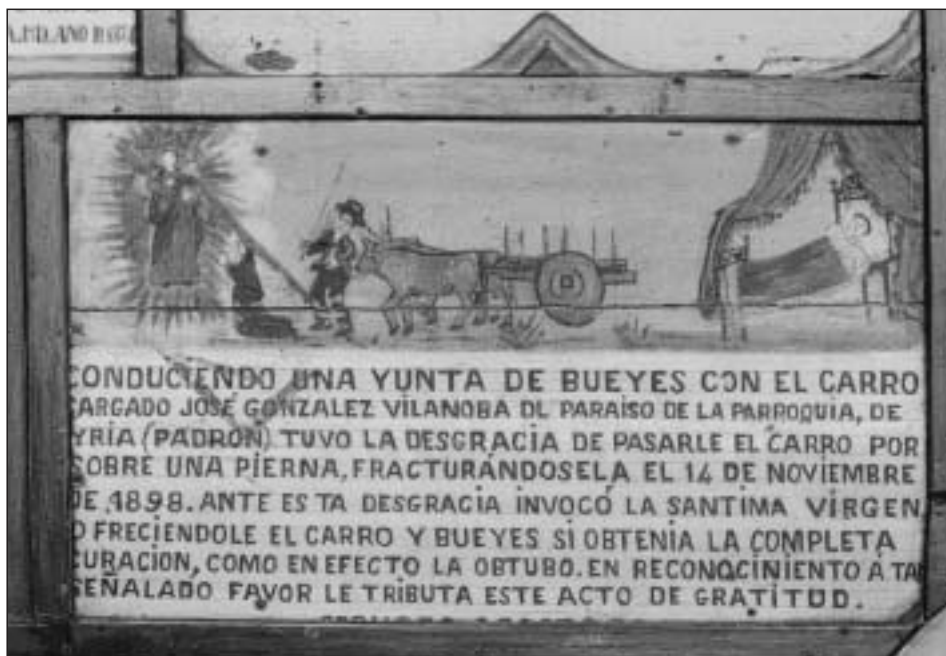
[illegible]

CONDUCIENDO UNA YUNTA DE BUEYES CON EL CARRO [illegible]ARGADO JOSÉ GONZALEZ VILANOBA DL PARAISO DE LA PARROQUIA, DE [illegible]YRIA (PADRON) TUVO LA DESGRACIA DE PASARLE EL CARRO POR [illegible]OBRE UNA PIERNA, FRACTURANDOSELA EL 14 DE NOVIEMBRE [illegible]E 1898. ANTE ESTA DESGRACIA INVOCÓ LA SANTIMA VIRGEN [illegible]FRECIENDOLE EL CARRO Y BUEYES SI OBTENIA LA COMPLETA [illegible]URACION, COMO EN EFECTO LA OBTUBO. EN RECONOCIMIENTO A TA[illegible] SEÑALADO FAVOR LE TRIBUTA ESTE ACTO DE GRATITUD.

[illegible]